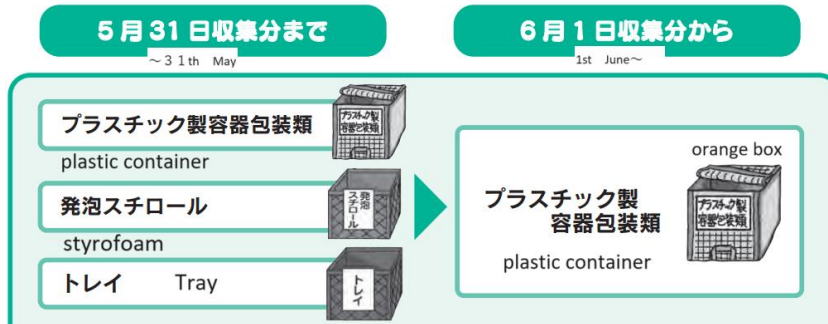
5月31日収集分まで
～31th May

6月1日収集分から
1st June～

プラスチック製容器包装類
プラスチック製容器包装類
plastic container

発泡スチロール
発泡スチロール
styrofoam

トレイ Tray
トレイ

orange box
プラスチック製容器包装類
プラスチック製容器包装類
plastic container